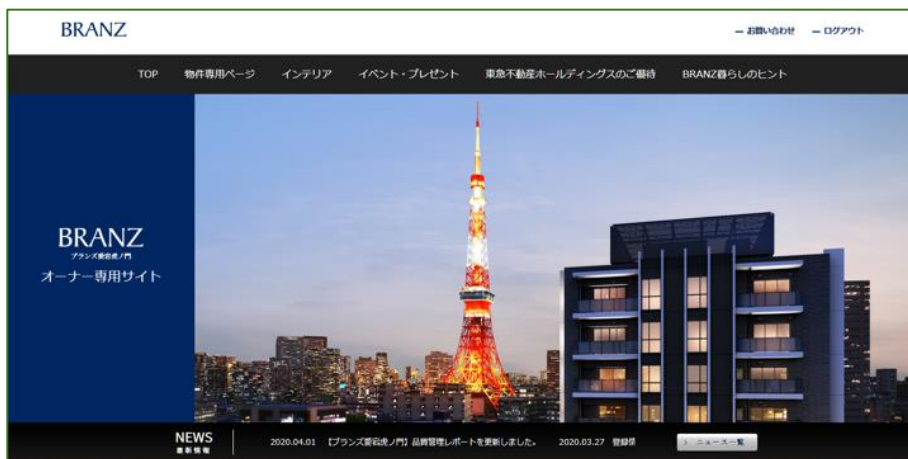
BRANZ

– お問い合わせ – ログアウト

TOP 物件専用ページ インテリア イベント・プレゼント 東急不動産ホールディングスのご優待 BRANZ暮らしのヒント

BRANZ
ブランズ愛宕虎ノ門
オーナー専用サイト

NEWS
最新情報

2020.04.01 【ブランズ愛宕虎ノ門】品質管理レポートを更新しました。 2020.03.27 登録係

> ニュース一覧